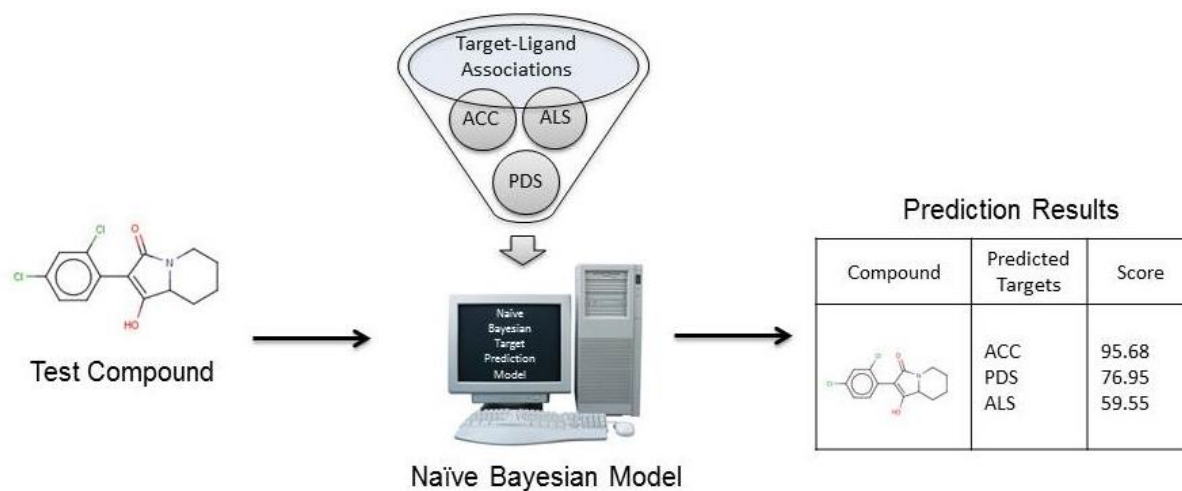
Target-Ligand Associations

ACC

ALS

PDS

Cl

Cl

O

N

HO

Test Compound

Naïve Bayesian Target Prediction Model

Naïve Bayesian Model

Prediction Results

| Compound | Predicted Targets | Score |
|---|---|---|
| | ACC<br>PDS<br>ALS | 95.68<br>76.95<br>59.55 |